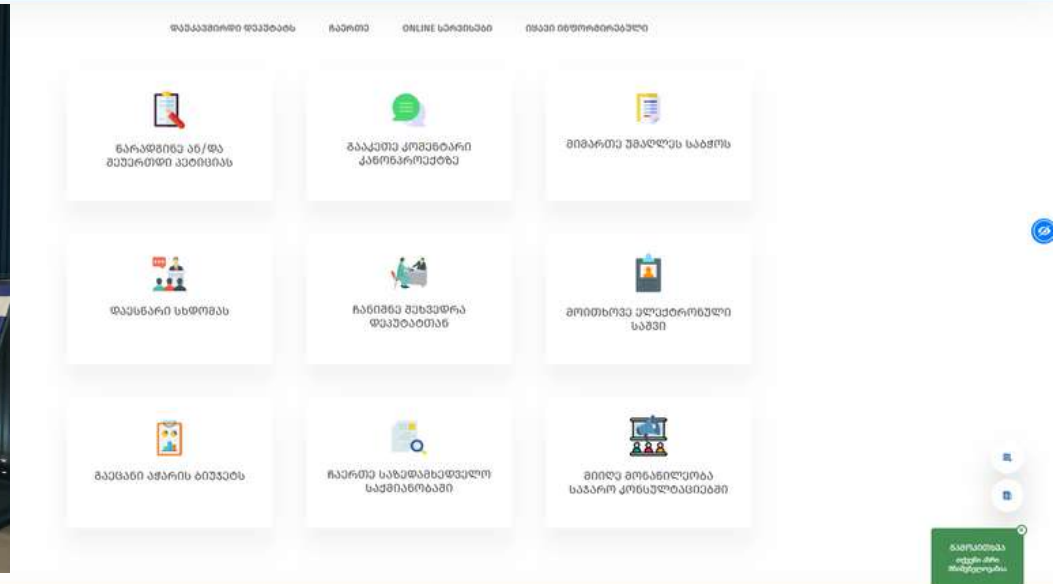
დაუკავშირდი დეპუტატს ჩაერთე ONLINE სერვისები იყავი ინფორმირებული

წარადგინე ან/და შეუერთდი პეტიციას

გააკეთე კომენტარი კანონპროექტზე

მიმართე უმაღლეს საბჭოს

დაესწარი სხდომას

ჩაეწერე შეხვედრა დეპუტატთან

მოითხოვე ელექტრონული საშვი

გაეცანი აჭარის ბიუჯეტს

ჩაერთე საზედამხედველო საქმიანობაში

მიიღე მონაწილეობა საჯარო კონსულტაციებში

გამოკითხვა
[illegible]